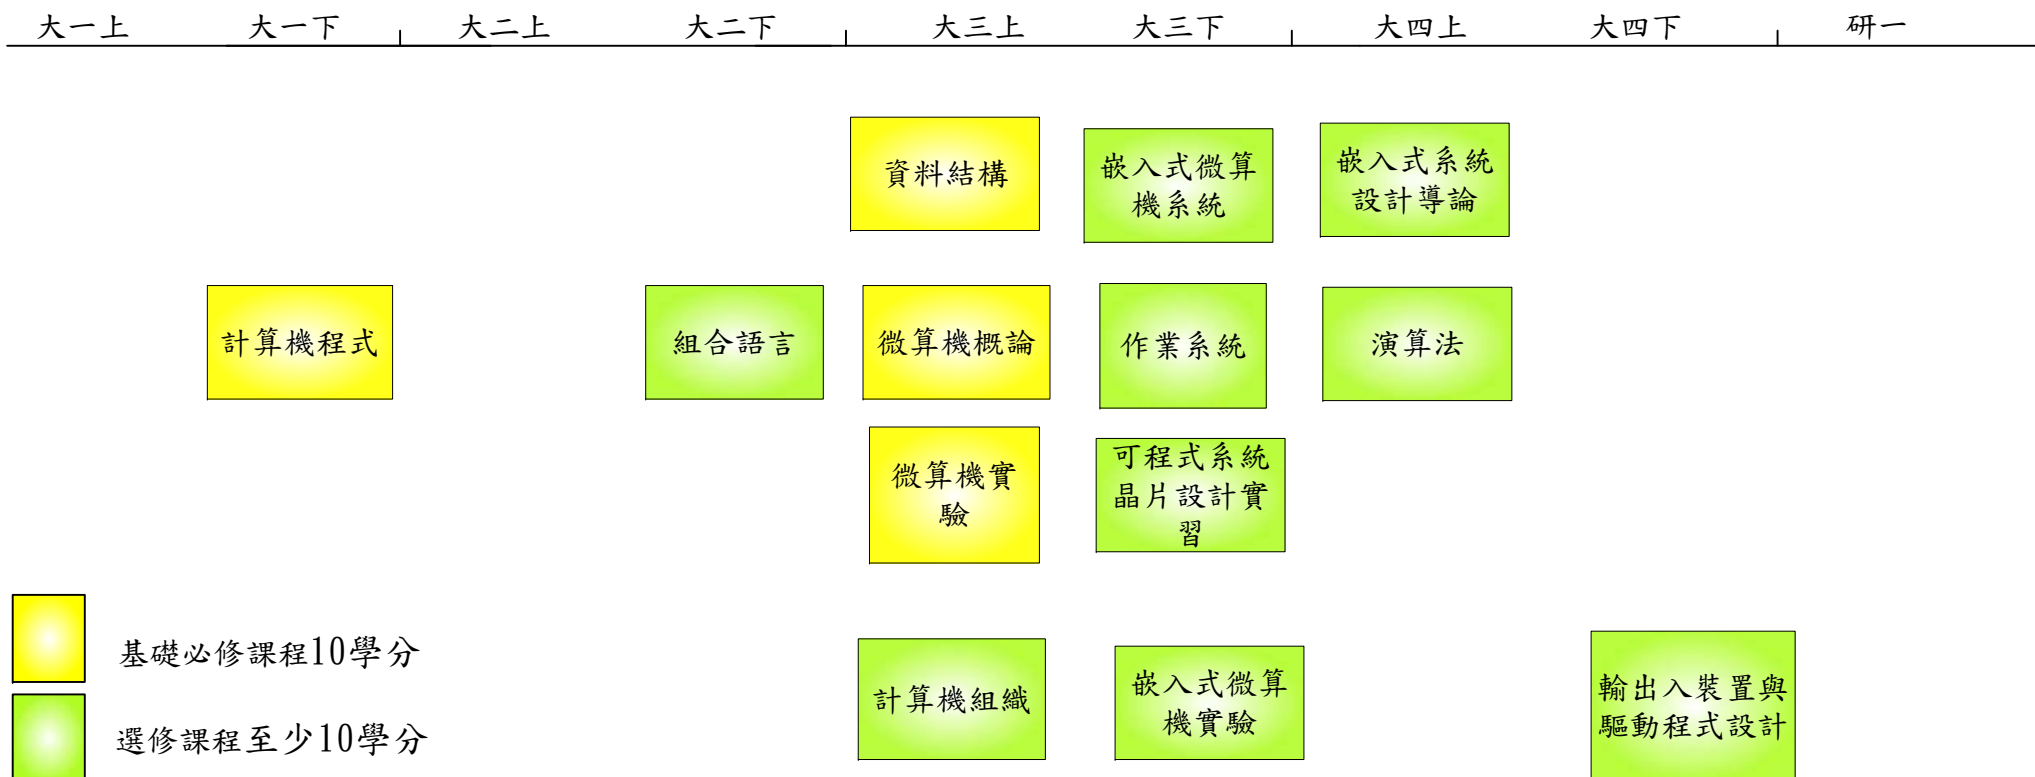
大一上 大一下 大二上 大二下 大三上 大三下 大四上 大四下 研一

資料結構

嵌入式微算機系統

嵌入式系統設計導論

計算機程式

組合語言

微算機概論

作業系統

演算法

微算機實驗

可程式系統晶片設計實習

基礎必修課程10學分

選修課程至少10學分

計算機組織

嵌入式微算機實驗

輸出入裝置與驅動程式設計